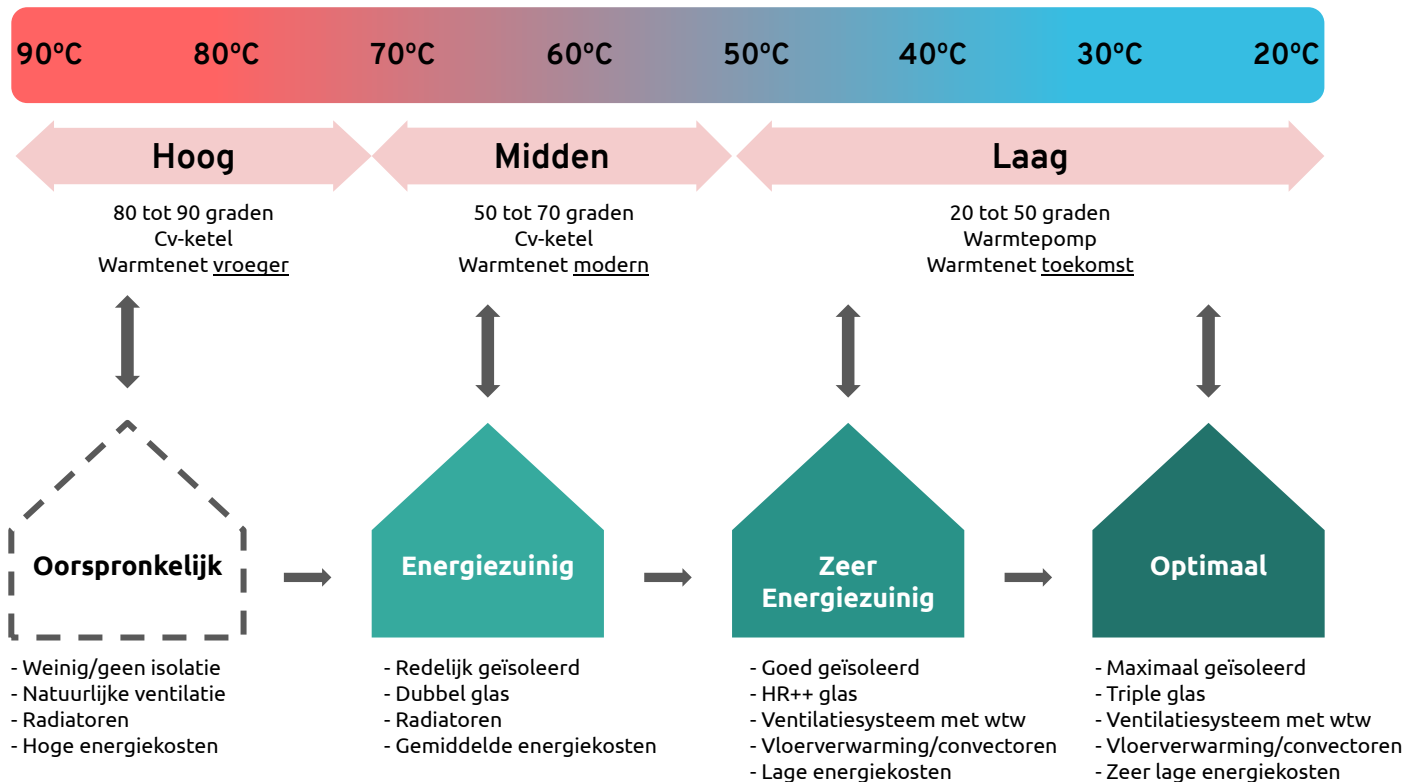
90°C 80°C 70°C 60°C 50°C 40°C 30°C 20°C

Hoog

80 tot 90 graden
Cv-ketel
Warmtenet vroeger

Midden

50 tot 70 graden
Cv-ketel
Warmtenet modern

Laag

20 tot 50 graden
Warmtepomp
Warmtenet toekomst

Oorspronkelijk

- Weinig/geen isolatie
- Natuurlijke ventilatie
- Radiatoren
- Hoge energiekosten

Energiezuinig

- Redelijk geïsoleerd
- Dubbel glas
- Radiatoren
- Gemiddelde energiekosten

Zeer Energiezuinig

- Goed geïsoleerd
- HR++ glas
- Ventilatiesysteem met wtw
- Vloerverwarming/convectoren
- Lage energiekosten

Optimaal

- Maximaal geïsoleerd
- Triple glas
- Ventilatiesysteem met wtw
- Vloerverwarming/convectoren
- Zeer lage energiekosten